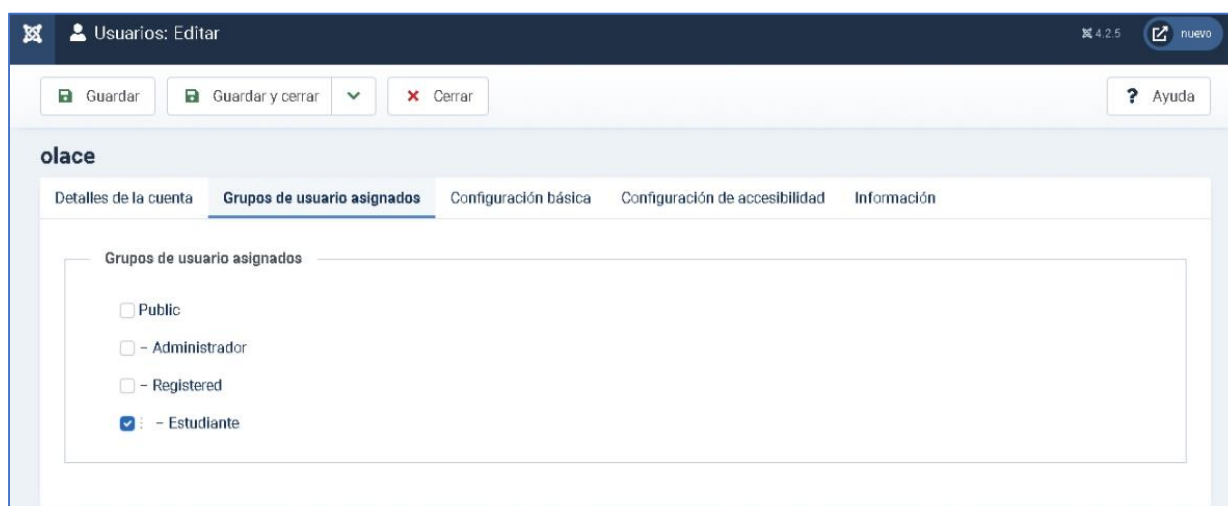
Usuarios: Editar

4.2.5 nuevo

Guardar

Guardar y cerrar

Cerrar

Ayuda

olace

Detalles de la cuenta | Grupos de usuario asignados | Configuración básica | Configuración de accesibilidad | Información

Grupos de usuario asignados

Public

– Administrador

– Registered

: – Estudiante